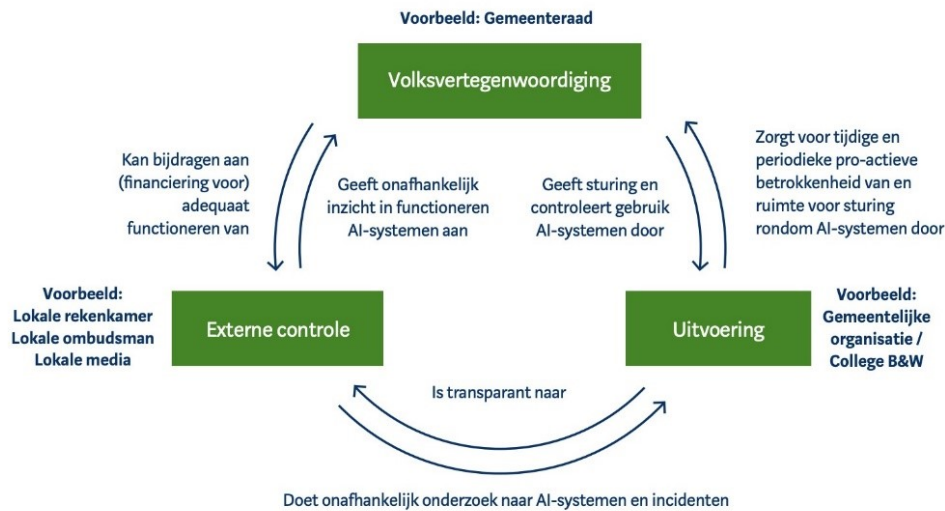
Voorbeeld: Gemeenteraad

Volksvertegenwoordiging

Kan bijdragen aan (financiering voor) adequaat functioneren van

Geeft onafhankelijk inzicht in functioneren AI-systemen aan

Geeft sturing en controleert gebruik AI-systemen door

Zorgt voor tijdige en periodieke pro-actieve betrokkenheid van en ruimte voor sturing rondom AI-systemen door

Voorbeeld:
Lokale rekenkamer
Lokale ombudsman
Lokale media

Externe controle

Uitvoering

Voorbeeld:
Gemeentelijke organisatie /
College B&W

Is transparant naar

Doet onafhankelijk onderzoek naar AI-systemen en incidenten